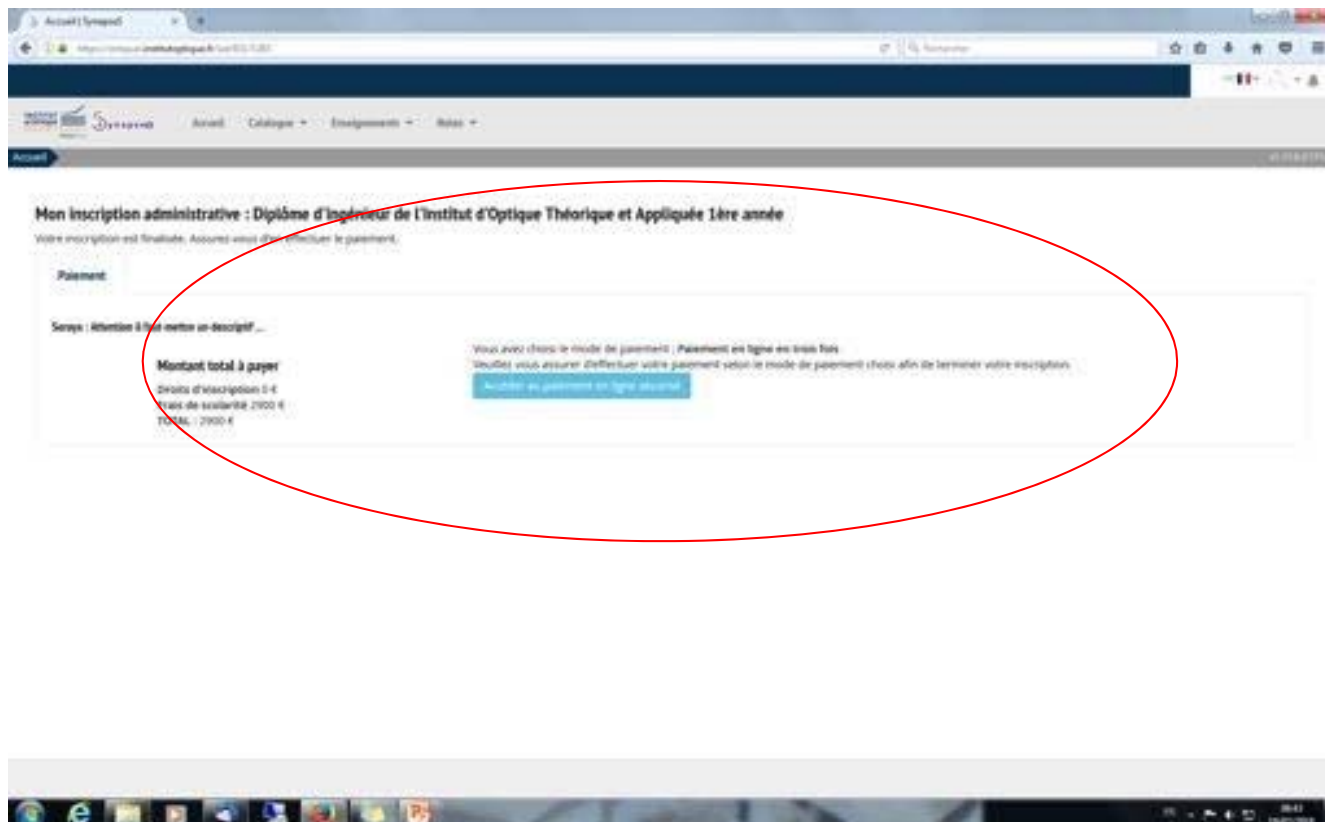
Accueil | Synapse5

https://synapse.institutoptique.fr/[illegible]

Rechercher

Accueil Catalogue ▾ Enseignements ▾ Notes ▾

Accueil

Mon inscription administrative : Diplôme d'Ingénieur de l'Institut d'Optique Théorique et Appliquée 1ère année

Votre inscription est finalisée. Assurez-vous d'avoir effectuer le paiement.

Paiement

Soraya : Attention il faut mettre un descriptif ...

Montant total à payer

Droits d'inscription 0 €
Frais de scolarité 2900 €
TOTAL : 2900 €

Vous avez choisi le mode de paiement : Paiement en ligne en trois fois
Veuillez vous assurer d'effectuer votre paiement selon le mode de paiement choisi afin de terminer votre inscription.

Accéder au paiement en ligne sécurisé